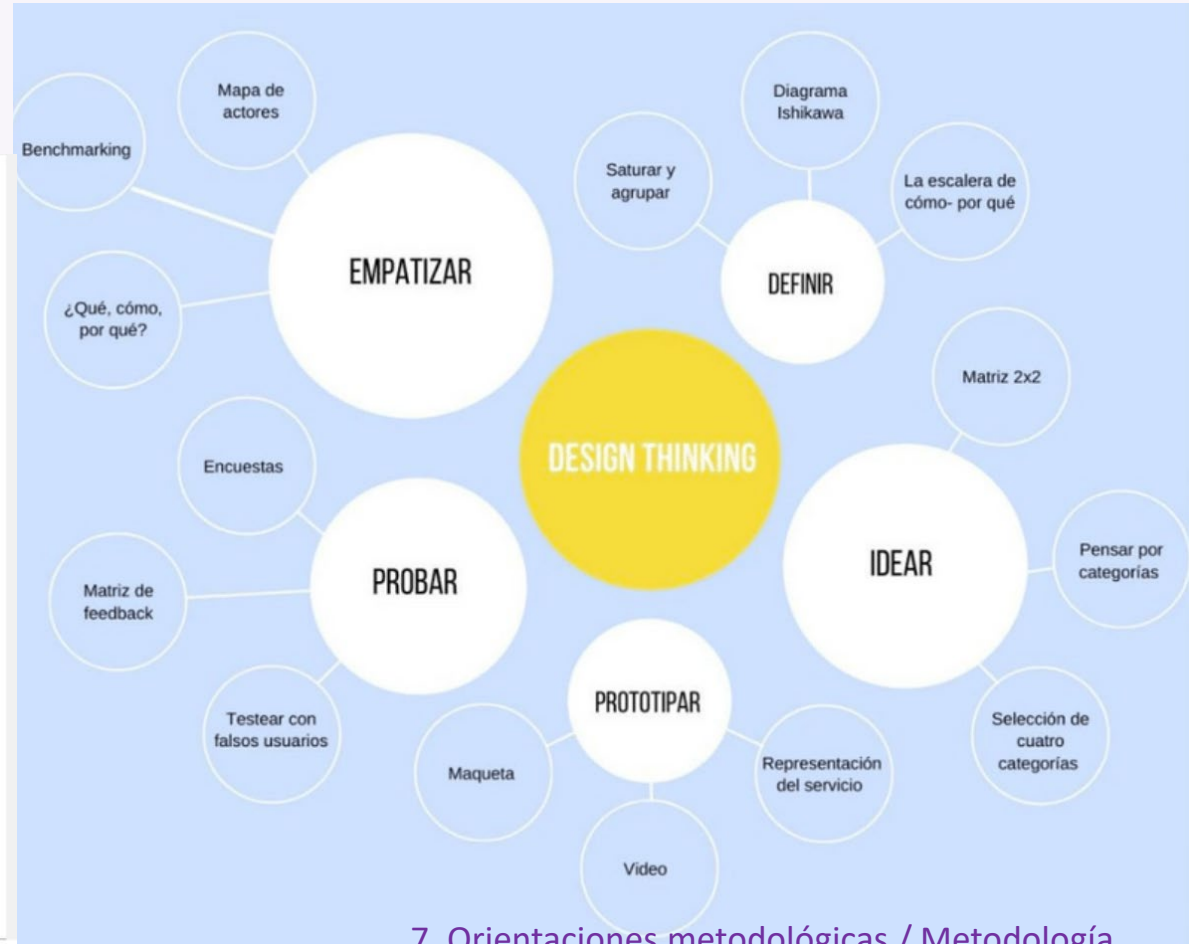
Mapa de actores

Benchmarking

EMPATIZAR

¿Qué, cómo, por qué?

Diagrama Ishikawa

Saturar y agrupar

La escalera de cómo- por qué

DEFINIR

Matriz 2x2

DESIGN THINKING

Encuestas

PROBAR

Matriz de feedback

Testear con falsos usuarios

IDEAR

Pensar por categorías

Selección de cuatro categorías

PROTOTIPAR

Maqueta

Representación del servicio

Video

7. Orientaciones metodológicas / Metodología